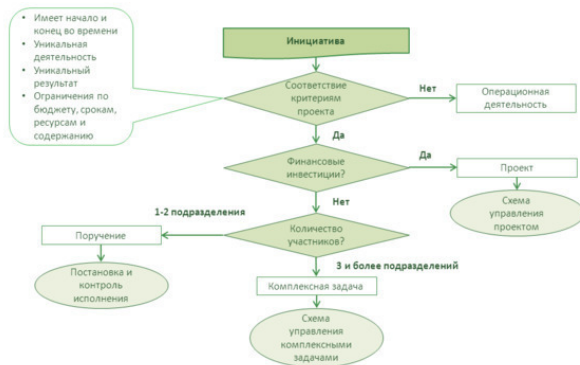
• Имеет начало и конец во времени
• Уникальная деятельность
• Уникальный результат
• Ограничения по бюджету, срокам, ресурсам и содержанию

Инициатива

Соответствие критериям проекта

Нет

Операционная деятельность

Да

Финансовые инвестиции?

Да

Проект

Схема управления проектом

Нет

1-2 подразделения

Количество участников?

Поручение

Постановка и контроль исполнения

3 и более подразделений

Комплексная задача

Схема управления комплексными задачами